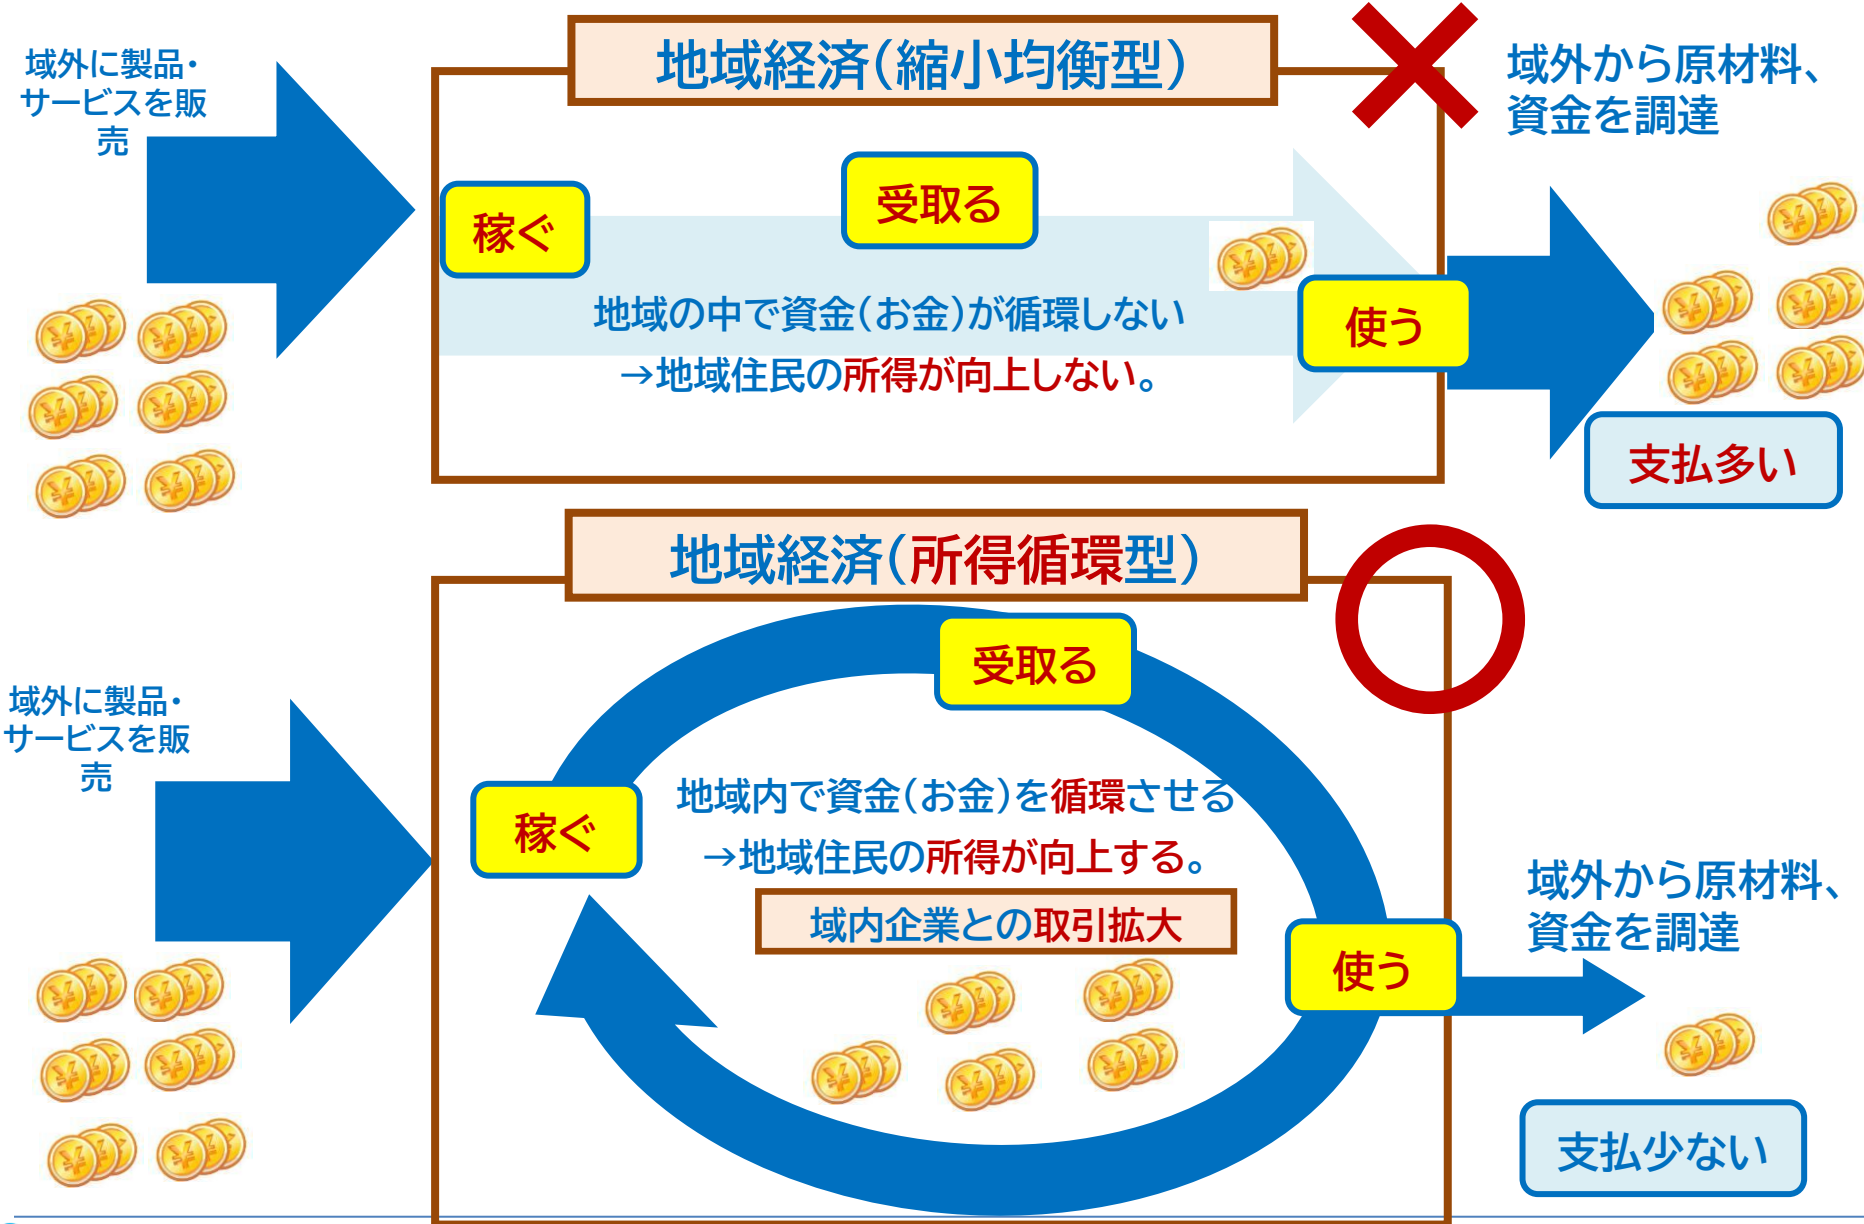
域外に製品・サービスを販売

地域経済(縮小均衡型)

域外から原材料、資金を調達

稼ぐ

受取る

使う

地域の中で資金(お金)が循環しない
→地域住民の所得が向上しない。

支払多い

地域経済(所得循環型)

域外に製品・サービスを販売

受取る

稼ぐ

地域内で資金(お金)を循環させる
→地域住民の所得が向上する。

域内企業との取引拡大

使う

域外から原材料、資金を調達

支払少ない